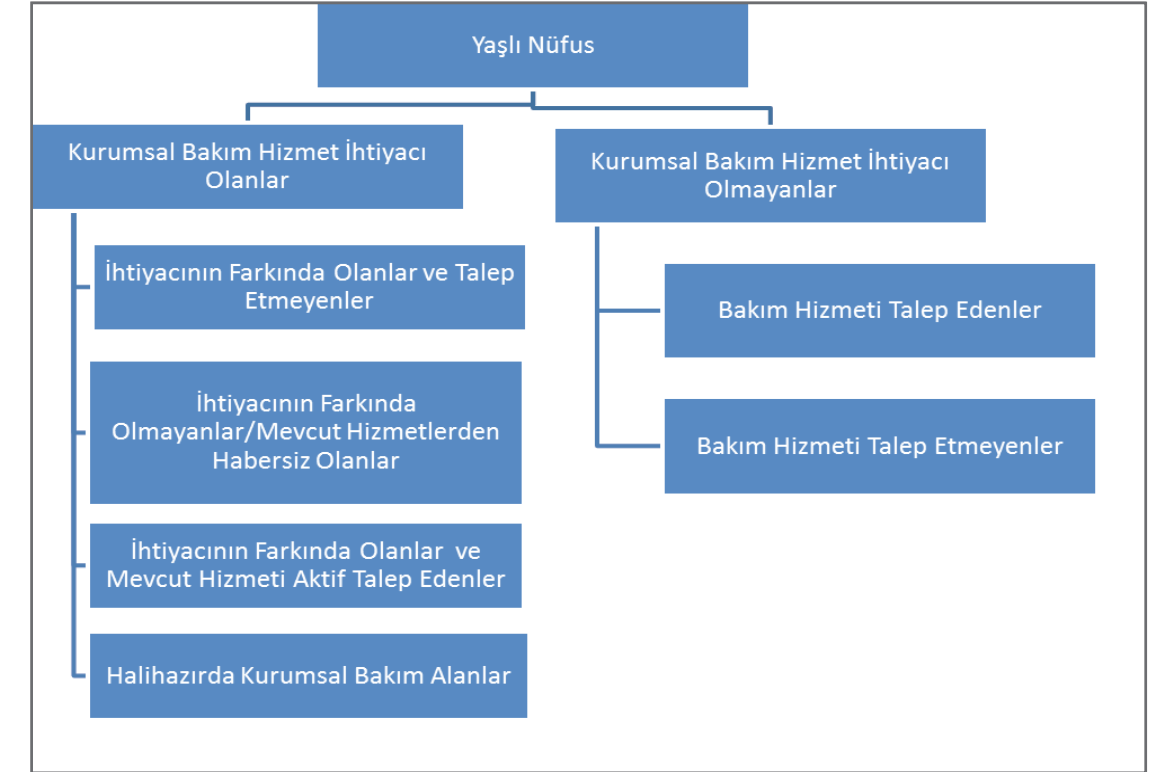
Yaşlı Nüfus

Kurumsal Bakım Hizmet İhtiyacı Olanlar

Kurumsal Bakım Hizmet İhtiyacı Olmayanlar

İhtiyacının Farkında Olanlar ve Talep Etmeyenler

İhtiyacının Farkında Olmayanlar/Mevcut Hizmetlerden Habersiz Olanlar

İhtiyacının Farkında Olanlar ve Mevcut Hizmeti Aktif Talep Edenler

Halihazırda Kurumsal Bakım Alanlar

Bakım Hizmeti Talep Edenler

Bakım Hizmeti Talep Etmeyenler